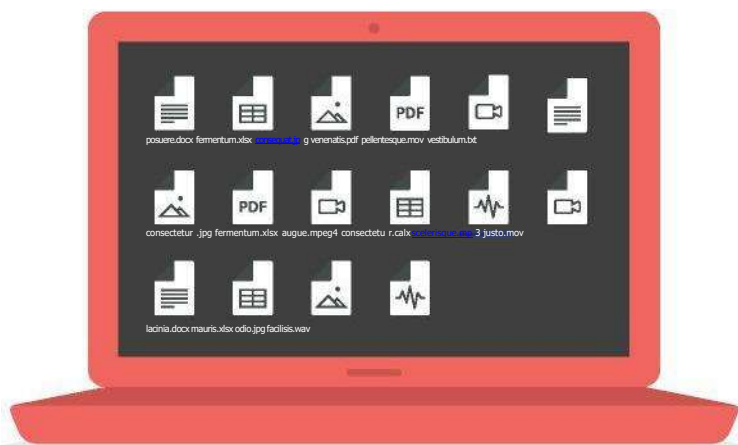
PDF

posuere.docx fermentum.xlsx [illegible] g venenatis.pdf pellentesque.mov vestibulum.txt

PDF

consectetur .jpg fermentum.xlsx augue.mpeg4 consectetu r.calx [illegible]3 justo.mov

lacinia.docx mauris.xlsx odio.jpg facilisis.wav